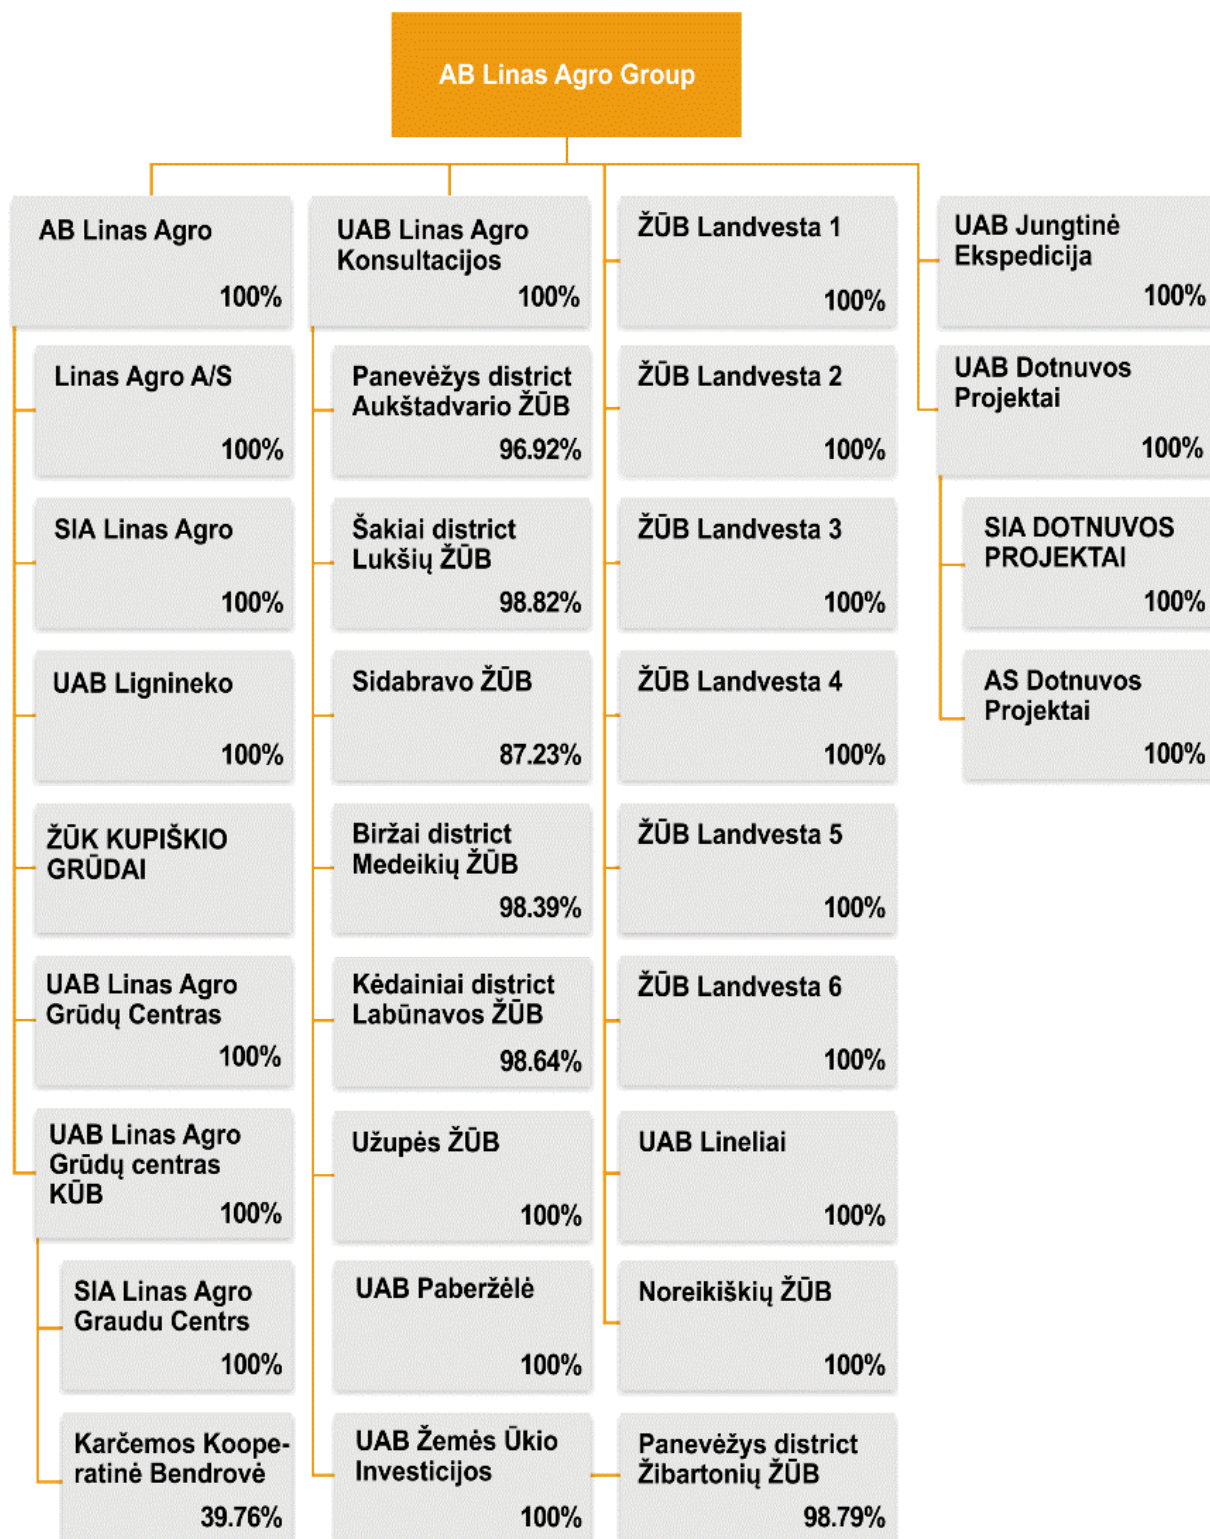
AB Linas Agro Group

AB Linas Agro
100%

Linas Agro A/S
100%

SIA Linas Agro
100%

UAB Lignineko
100%

ŽŪK KUPIŠKIO GRŪDAI

UAB Linas Agro Grūdų Centras
100%

UAB Linas Agro Grūdų centras KŪB
100%

SIA Linas Agro Graudu Centrs
100%

Karčemos Kooperatinė Bendrovė
39.76%

UAB Linas Agro Konsultacijos
100%

Panevėžys district Aukštadvario ŽŪB
96.92%

Šakiai district Lukšių ŽŪB
98.82%

Sidabravo ŽŪB
87.23%

Biržai district Medeikių ŽŪB
98.39%

Kėdainiai district Labūnavos ŽŪB
98.64%

Užupės ŽŪB
100%

UAB Paberžėlė
100%

UAB Žemės Ūkio Investicijos
100%

ŽŪB Landvesta 1
100%

ŽŪB Landvesta 2
100%

ŽŪB Landvesta 3
100%

ŽŪB Landvesta 4
100%

ŽŪB Landvesta 5
100%

ŽŪB Landvesta 6
100%

UAB Lineliai
100%

Noreikiškių ŽŪB
100%

Panevėžys district Žibartonių ŽŪB
98.79%

UAB Jungtinė Ekspedicija
100%

UAB Dotnuvos Projektai
100%

SIA DOTNUVOS PROJEKTAI
100%

AS Dotnuvos Projektai
100%